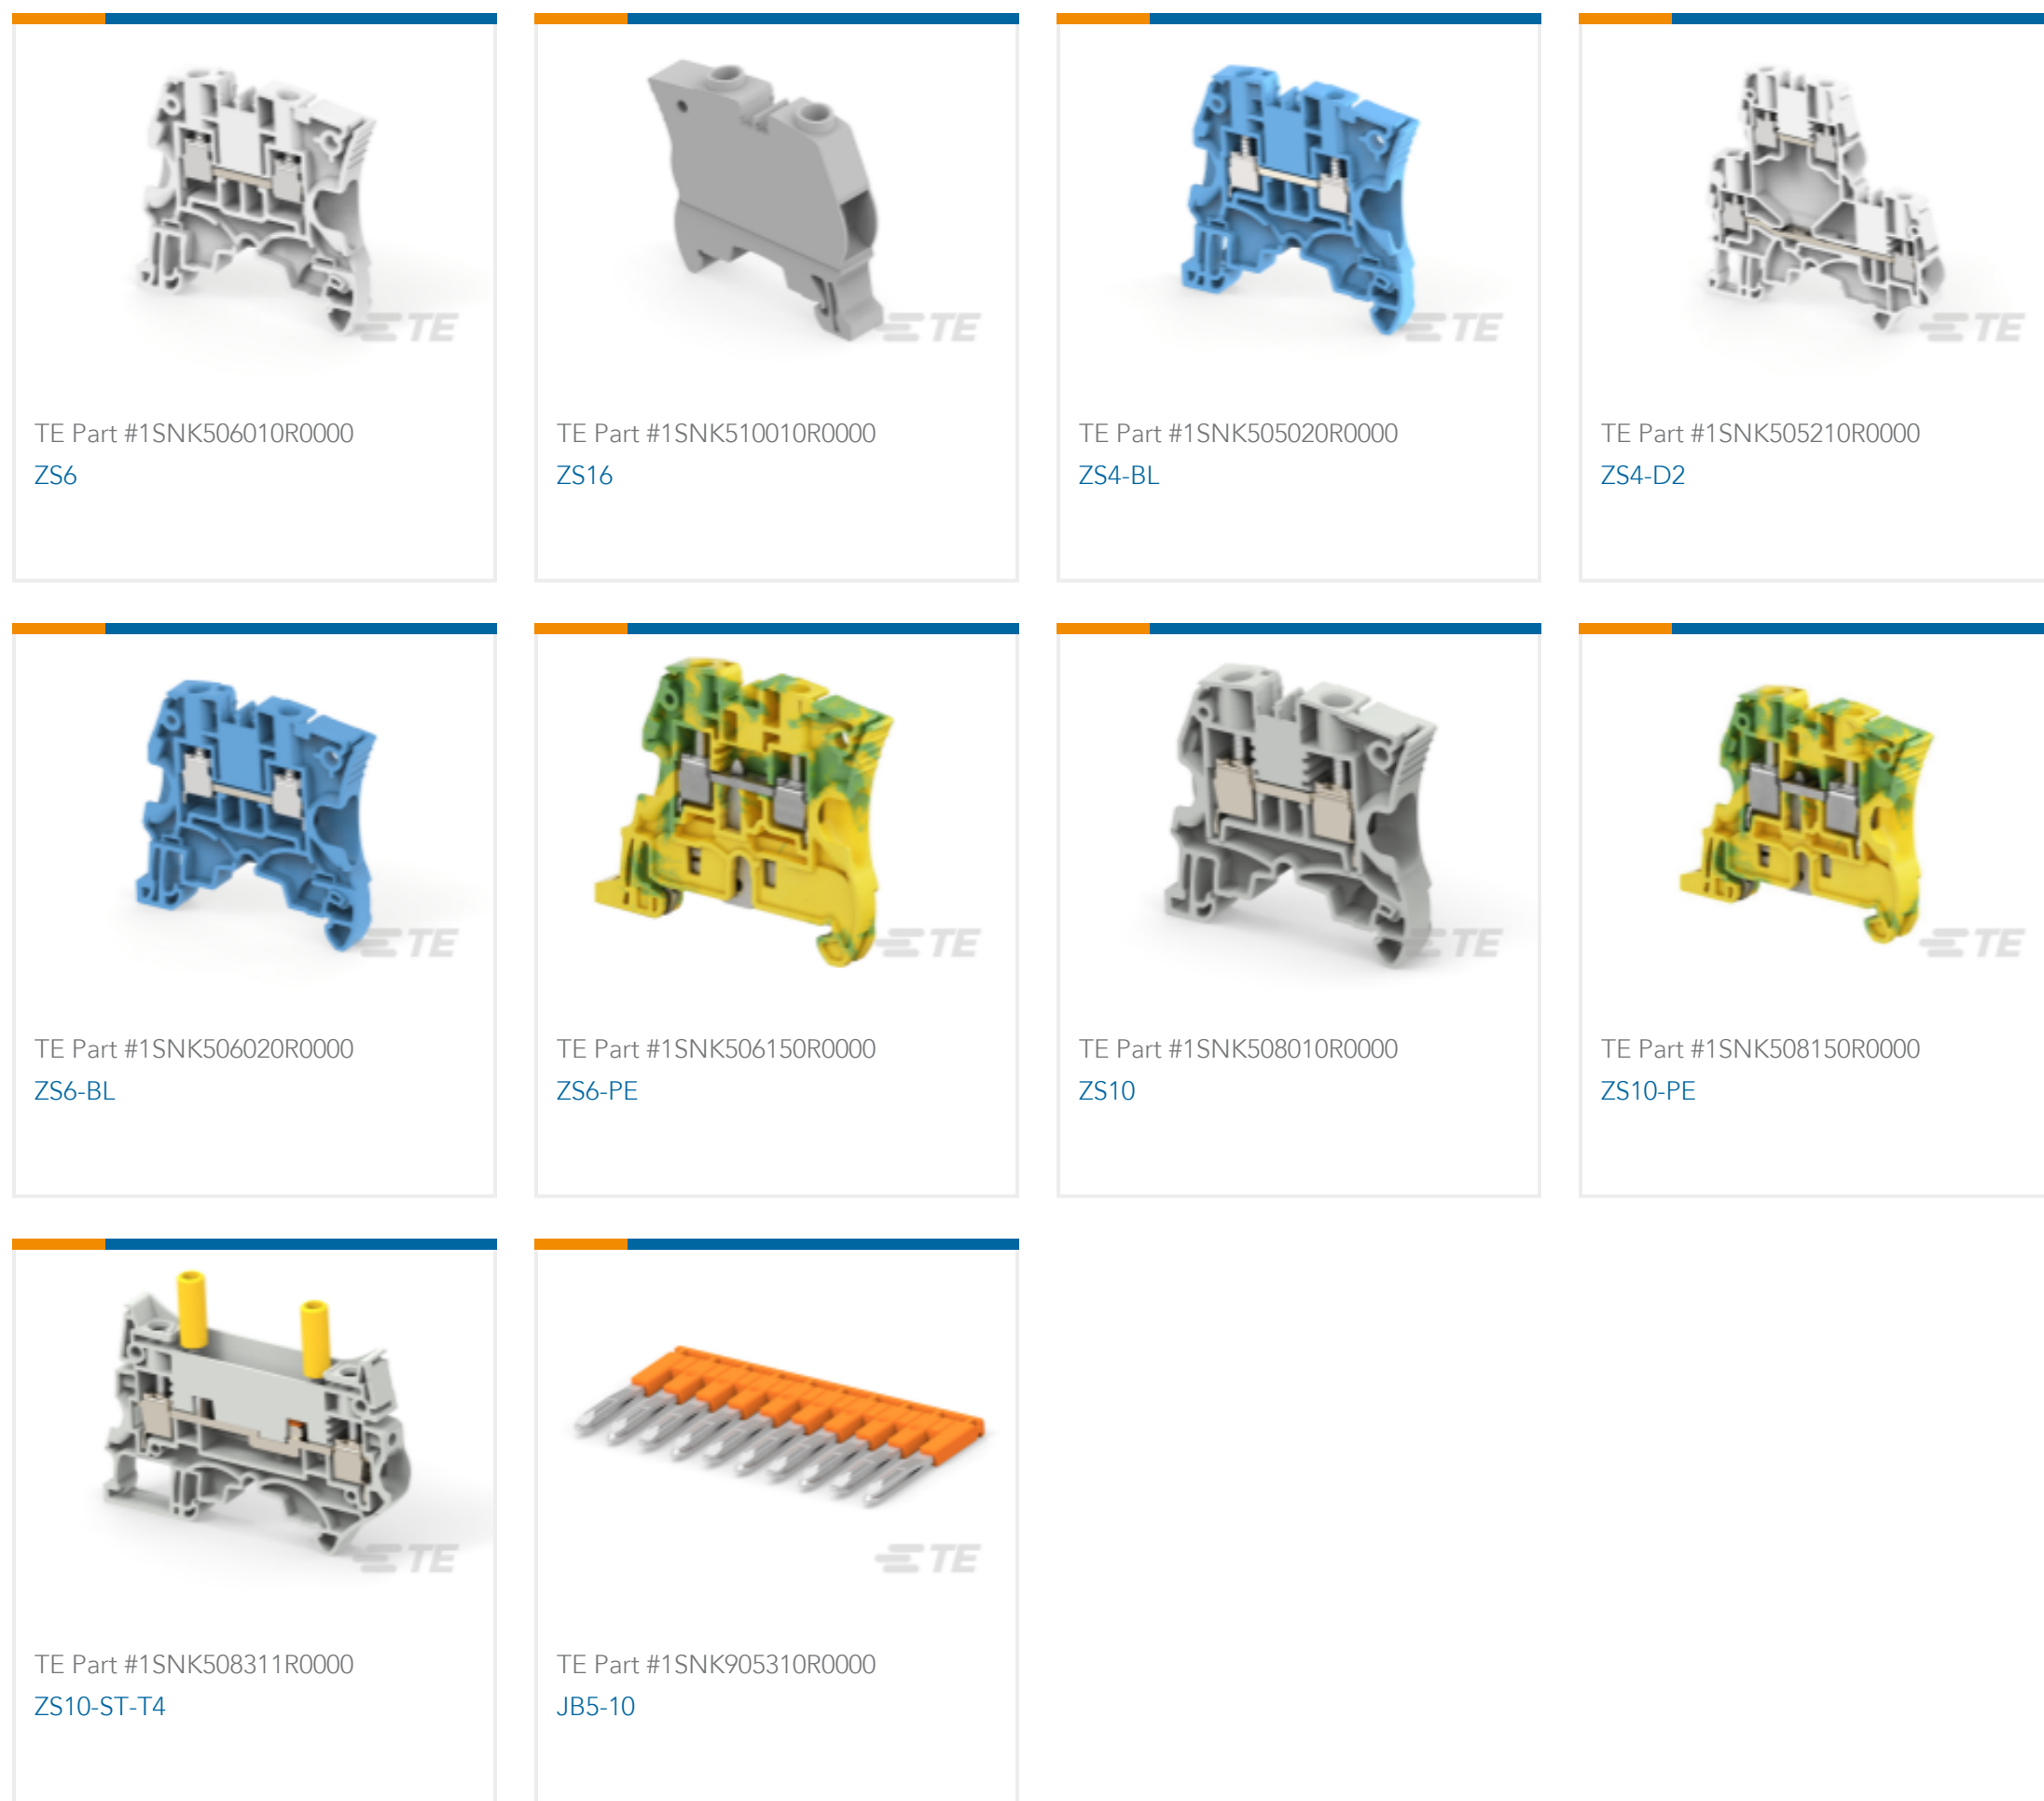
TE

TE Part #1SNK506010R0000
ZS6

TE

TE Part #1SNK510010R0000
ZS16

TE

TE Part #1SNK505020R0000
ZS4-BL

TE

TE Part #1SNK505210R0000
ZS4-D2

TE

TE Part #1SNK506020R0000
ZS6-BL

TE

TE Part #1SNK506150R0000
ZS6-PE

TE

TE Part #1SNK508010R0000
ZS10

TE

TE Part #1SNK508150R0000
ZS10-PE

TE

TE Part #1SNK508311R0000
ZS10-ST-T4

TE

TE Part #1SNK905310R0000
JB5-10